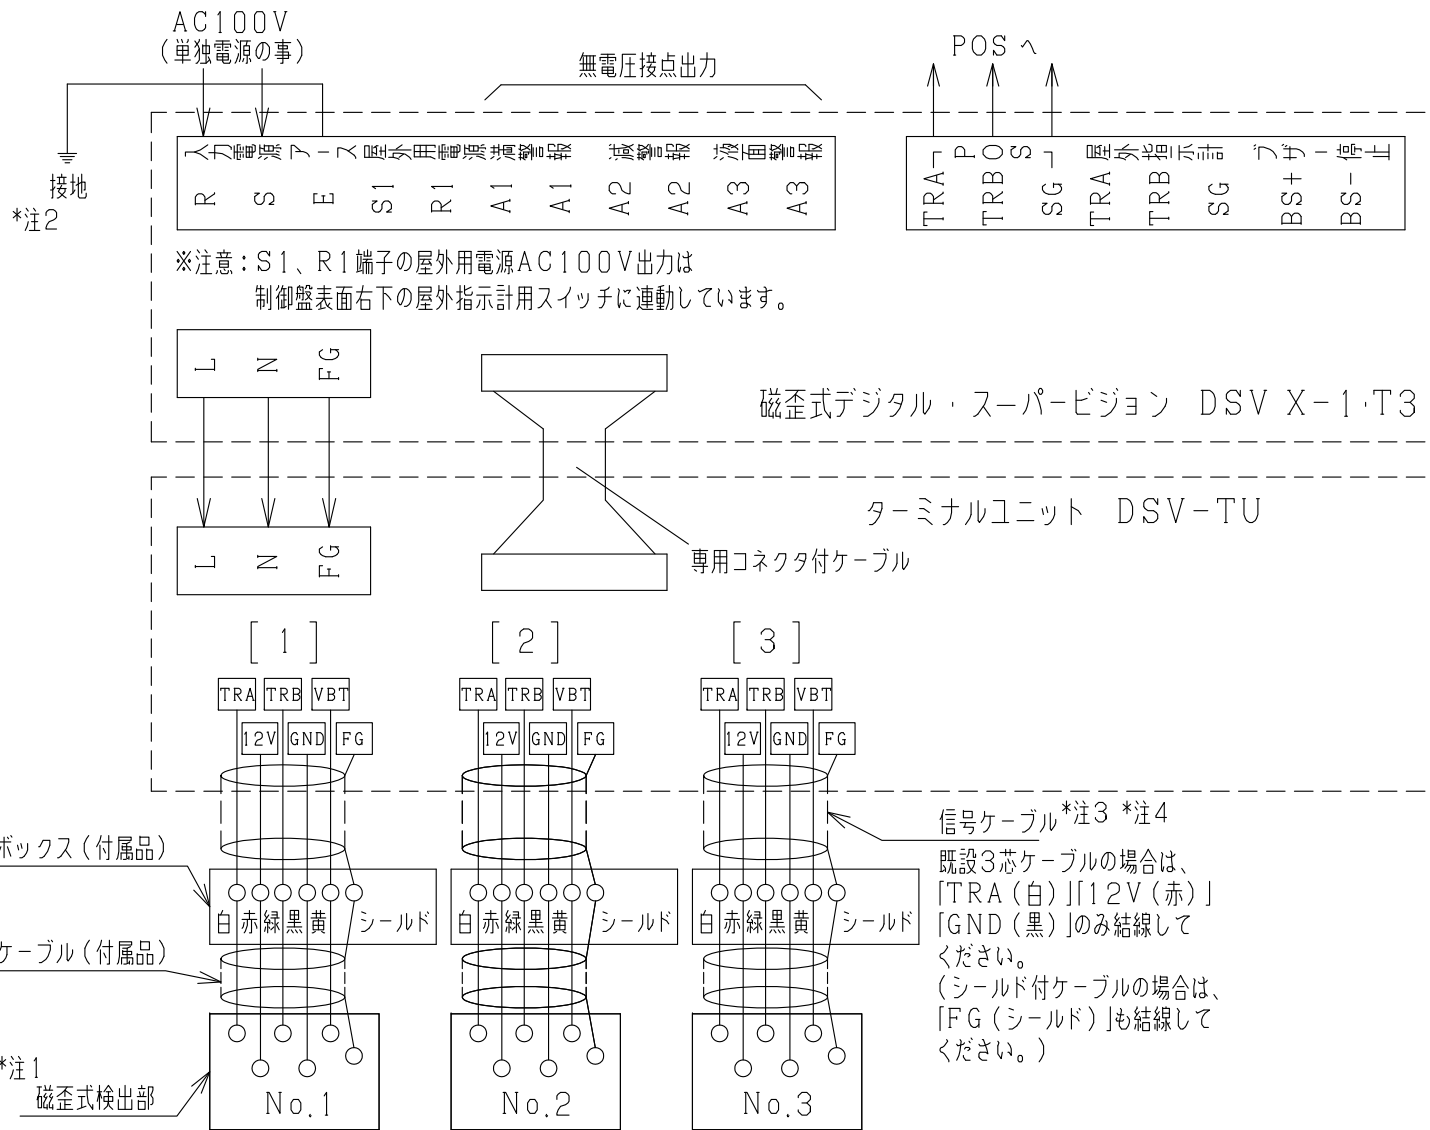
AC100V
(単独電源の事)

無電圧接点出力

POS へ

入力電源 アース 屋外用電源 満満警報 減警報 液面警報
R S E S1 R1 A1 A1 A2 A2 A3 A3

接地
*注2

TRA-P TRBOS SG- 屋外指示計 ブザー停止
TRA TRB SG BS+ BS-

※注意:S1、R1端子の屋外用電源AC100V出力は
制御盤表面右下の屋外指示計用スイッチに連動しています。

L N FG

磁歪式デジタル・スーパービジョン DSV X-1·T3

ターミナルユニット DSV-TU

L N FG

専用コネクタ付ケーブル

[ 1 ]
TRA TRB VBT
12V GND FG

[ 2 ]
TRA TRB VBT
12V GND FG

[ 3 ]
TRA TRB VBT
12V GND FG

信号ケーブル*注3 *注4

ボックス(付属品)

白 赤 緑 黒 黄 シールド
白 赤 緑 黒 黄 シールド
白 赤 緑 黒 黄 シールド

既設3芯ケーブルの場合は、
「TRA(白)」「12V(赤)」
「GND(黒)」のみ結線して
ください。
(シールド付ケーブルの場合は、
「FG(シールド)」も結線して
ください。)

ケーブル(付属品)

*注1
磁歪式検出部

No.1
No.2
No.3